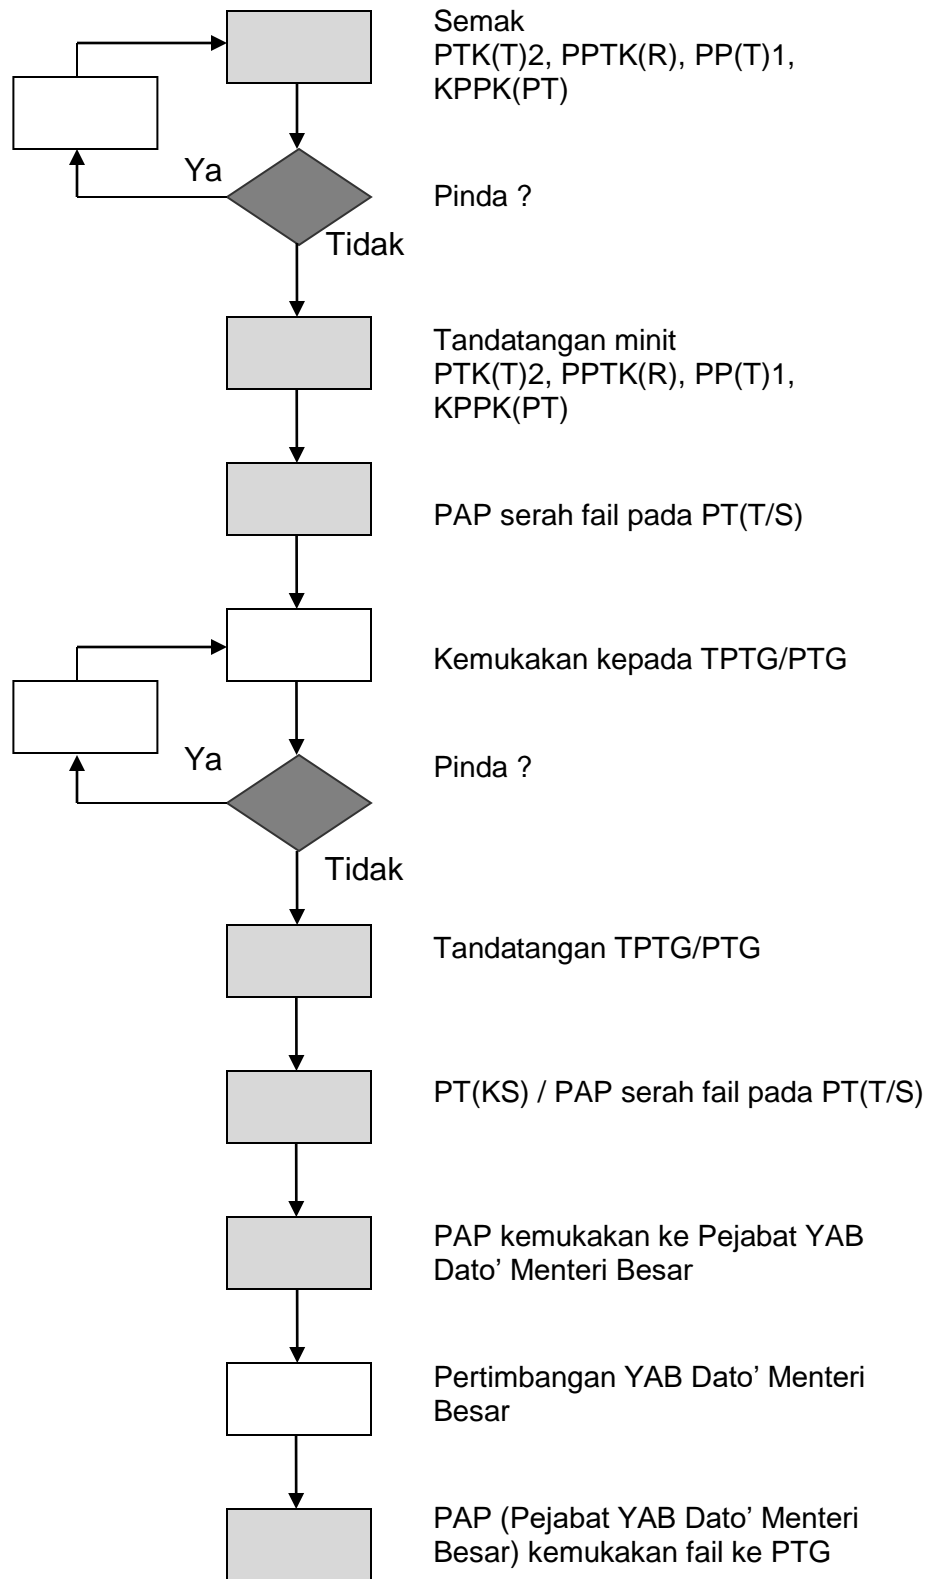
Semak
PTK(T)2, PPTK(R), PP(T)1, KPPK(PT)

Ya

Pinda ?

Tidak

Tandatangan minit
PTK(T)2, PPTK(R), PP(T)1, KPPK(PT)

PAP serah fail pada PT(T/S)

Kemukakan kepada TPTG/PTG

Ya

Pinda ?

Tidak

Tandatangan TPTG/PTG

PT(KS) / PAP serah fail pada PT(T/S)

PAP kemukakan ke Pejabat YAB Dato' Menteri Besar

Pertimbangan YAB Dato' Menteri Besar

PAP (Pejabat YAB Dato' Menteri Besar) kemukakan fail ke PTG